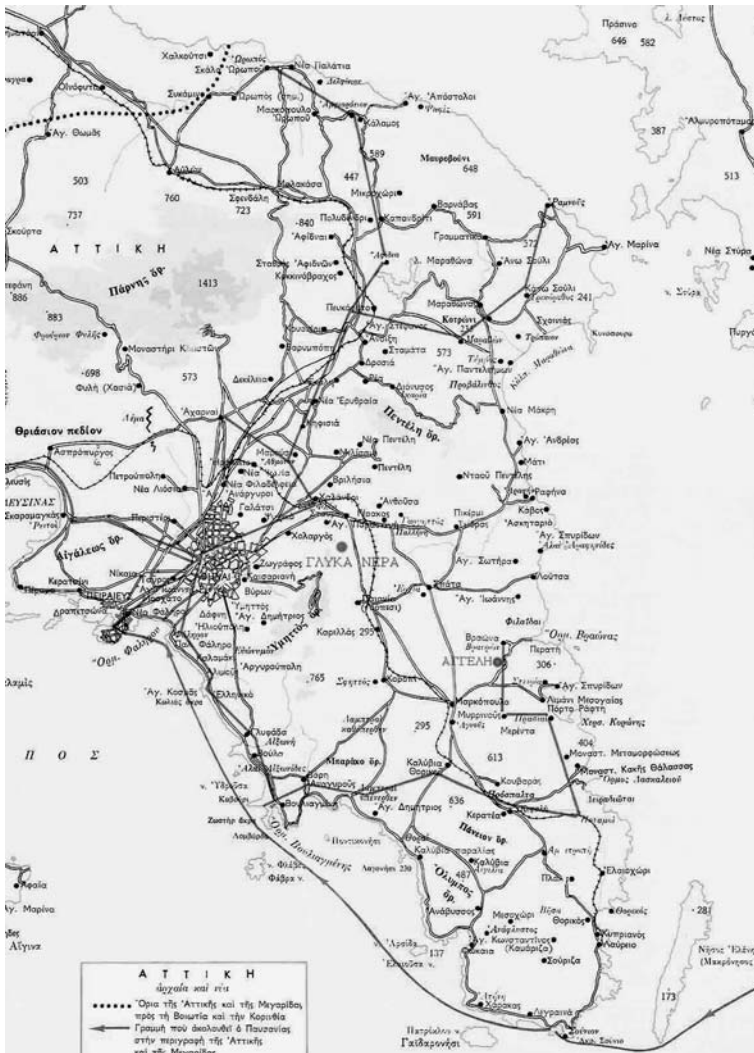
Χαλκούτσι
Ὠρωπός
Σκάλα Ὠρωποῦ
Νέα Παλάτια
Δελφίνιον
Συκάμινο
Ὠρωπός (χωρ.)
Οἰνόφυτα
Μαρκόπουλο Ὠρωποῦ
Ἀμφιαράειον
Ἅγ. Ἀπόστολοι
Ψαφίς
Κάλαμος
Ἅγ. Θωμᾶς
589
Μαυροβούνι
648
503
447
760
Ἀφίδναι
Μαλακάσα
Σφενδάλη
723
Μικρὸ χωριό
Βαρνάβας
591
737
Σκούρτα
-840
Πολυδένδρι
Καπανδρίτι
Ραμνοῦς
Ἀφίδναι
Γραμματικό
Α Τ Τ Ι Κ Η
Σταθμὸς Ἀφιδνῶν
Ἀφίδναι
Μαραθῶνα
Ἄνω Σοῦλι
Ἅγ. Μαρίνα
Νέα Στύρα
Πάρνης ὄρ.
1413
Κοκκινόβραχος
Κάτω Σοῦλι
Τρικόρυθος
241
Στύρα
886
Μαραθῶνας
Σχοινιάς
883
Φυλάσιον Φυλῆς
Πευκόδασος
Ἅγ. Στέφανος
Κοτρώνι
Τρικόρυθος
Κυνόσουρα
Μονῆ Κλειστῶν
Μονὴ Κλειστῶν
Βαρυμπόμπη
Διόνυσος
Σταμάτα
573
Μαραθών
Τρόπαιον
-698
Φυλή (Χασιά)
573
Δεκέλεια
Δροσιά
Ἅγ. Παντελεήμων
Νέα Μάκρη
Προβάλινθος
Διόνυσος
Δήμος
Ἀχαρναί
Νέα Ἐρυθραία
Πεντέλη ὄρ.
Θριάσιον πεδίον
Κηφισιά
Νέα Πεντέλη
Ἀσπρόπυργος
Μελίσσια
Πεντέλη
Ἅγ. Ἀνδρέας
Μάτι
Πετρούπολη
Νέα Λιόσια
Μαρούσι
Νέα Ἰωνία
Νέα Φιλαδέλφεια
Ἀνάργυροι
Βριλήσσια
Ντάου Πεντέλης
ΕΛΕΥΣΙΝΑΣ
Σκαραμαγκάς
Ρειτοί
Περιστέρι
Χαλάνδρι
Γαλάτσι
Ἀνθοῦσα
Ραφήνα
Κάβος
Ἀσκηταριό
Αἰγάλεως ὄρ.
Χολαργός
Ἅγ. Παρασκευή
Παλλήνη
Γέρακας
Πικέρμι
Σπάτα
Ἅγ. Σπυρίδων
Ζωγράφος
ΓΛΥΚΑ ΝΕΡΑ
Κερατσίνι
Νίκαια
ΠΕΙΡΑΙΕΥΣ
ΑΘΗΝΑΙ
Καισαριανή
Βύρωνας
Ἅγ. Σωτήρα
Λούτσα
Δραπετσώνα
Νέο Φάληρο
Δάφνη
Ὑμηττός
Ἅγ. Δημήτριος
Ὑμηττὸς ὄρ.
Παιανία
Ἅγ. Ἰωάννης
Φιλαΐδαι
Ἠλιούπολη
Παλαιὸ Φάληρο
Ἀργυρούπολη
Καρελλᾶς
295
Βραυρώνα
Ὅρμ. Βραυρώνας
Περατή
306
Ὅρμ. Φαλήρου
ΑΓΓΕΛΗ
Ἅγ. Κοσμᾶς
Ἑλληνικό
765
Σχητός
Κορωπί
Μαρκόπουλο
Λιμάνι Μεσογαίας
Πόρτο Ράφτη
Ἅγ. Σπυρίδων
Χερσ. Κορώνης
Λαμπτραί
Μυρρινοῦς
Μερέντα
Λαμπτραί
Π Ο Σ
295
613
Γλυφάδα
Αἰξωνή
Βούλα
Μπαρλάκο ὄρ.
Καλύβια Θορικοῦ
Κουβαράς
404
Μοναστ. Μεταμορφώσεως
Μοναστ. Καλῆς Θάλασσας
Ὅρμος Λασκαλειού
Ἁλαὶ Αἰξωνίδες
Βάρη
Ἀναγυροῦς
Ἅγ. Δημήτριος
636
Κερατέα
Πάνειον ὄρ.
Λειψοκούτσι
ν. Ὑδροῦσα
Καβούρι
Ζωστὴρ ἄκρ.
Βουλιαγμένη
Λαθούριζα
Παντοκυρίου
Λαγονήσι
239
Καλύβια παραλίας
Καλύβια
487
Ὄλυμπος ὄρ.
Ἀρ. γεντί
Ἐλαιοχώρι
Ὅρμ. Βουλιαγμένης
ν. Φλέβες
Φάβρων ν.
Πλάκα
Θορικός
Αἴγινα
Ἀφαία
Ἅγ. Μαρίνα
Ἀνάβυσσος
Μεσοχώρι
Ἀνάβυσσος
Ἅγ. Κωνσταντῖνος (Καμάριζα)
Θορικός
Κυπριανός
Λαύριο
-281
Νῆσος Ἑλένη (Μακρόνησος)
Ἀρσίδα
137
Ἐλευσίνα ν.
Σούριζα
Λεγραινά
Χάρακας
173
Πατρόκλου ν.
Γαϊδαρονήσι
Σούνιον
Ἀκρ. Σούνιο

Α Τ Τ Ι Κ Η
ἀρχαῖα καὶ νέα
Ὅρια τῆς Ἀττικῆς καὶ τῆς Μεγαρίδος πρὸς τὴ Βοιωτία καὶ τὴν Κορινθία
Γραμμὴ ποὺ ἀκολουθεῖ ὁ Παυσανίας στὴν περιγραφὴ τῆς Ἀττικῆς καὶ τῆς Μεγαρίδος